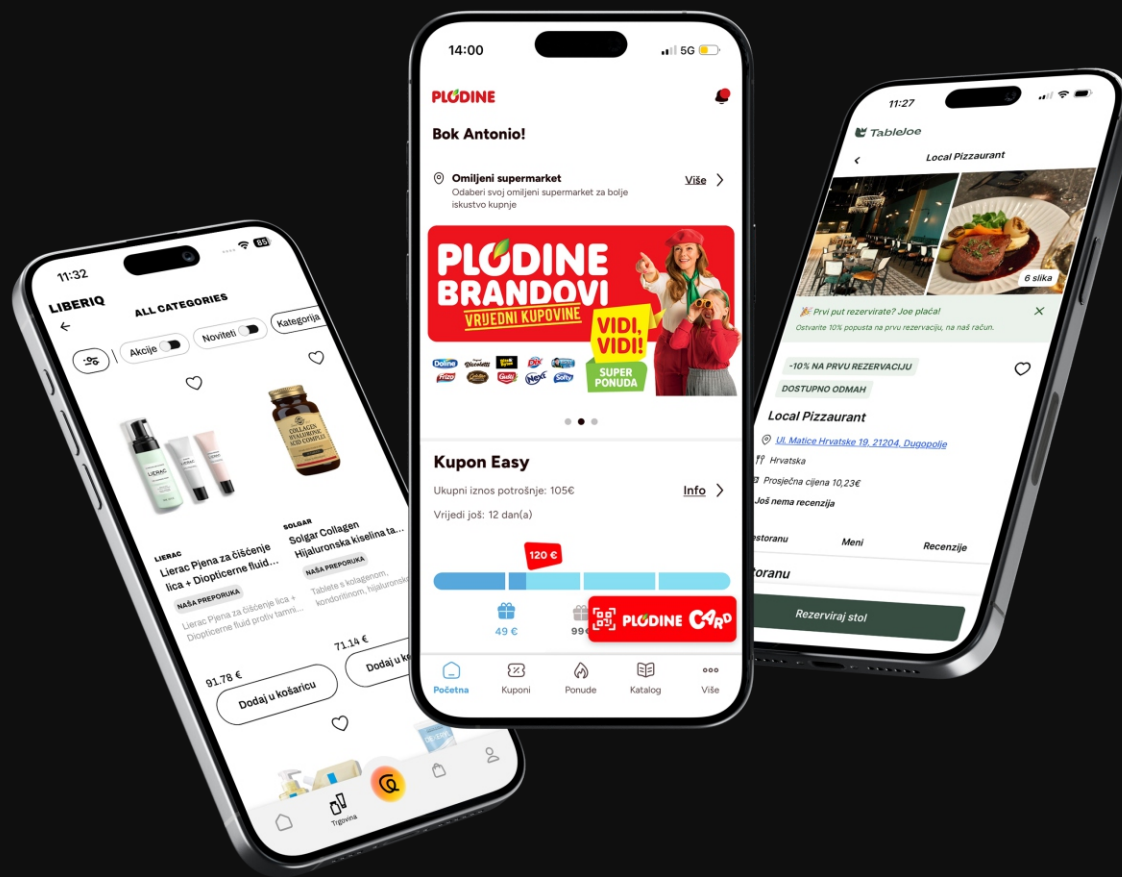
11:32

LIBERIQ

ALL CATEGORIES

Akcije

Noviteti

Kategorija

LIERAC

Lierac Pjena za čišćenje lica + Diopticerne fluid...

NAŠA PREPORUKA

Lierac Pjena za čišćenje lica + Diopticerne fluid protiv tamni...

91.78 €

Dodaj u košaricu

SOLGAR

Solgar Collagen Hijaluronska kiselina ta...

NAŠA PREPORUKA

Tablete s kolagenom, kondonitinom, hijaluronskom...

71.14 €

Dodaj u k

Trgovina

14:00

5G

PLODINE

Bok Antonio!

Omiljeni supermarket

Odaberi svoj omiljeni supermarket za bolje iskustvo kupnje

Više

PLODINE BRANDOVI

VRIJEDNI KUPOVINE

VIDI, VIDI!

SUPER PONUDA

Kupon Easy

Ukupni iznos potrošnje: 105€

Info

Vrijedi još: 12 dan(a)

120 €

49 €

99 €

PLODINE CARD

Početna

Kuponi

Ponude

Katalog

Više

11:27

TableJoe

Local Pizzaurant

6 slika

Prvi put rezervirate? Joe plaća!

Ostvarite 10% popusta na prvu rezervaciju, na naš račun.

-10% NA PRVU REZERVACIJU

DOSTUPNO ODMAH

Local Pizzaurant

Ul. Matice Hrvatske 19, 21204, Dugopolje

Hrvatska

Prosječna cijena 10,23€

Još nema recenzija

estoranu

Meni

Recenzije

toranu

Rezerviraj stol